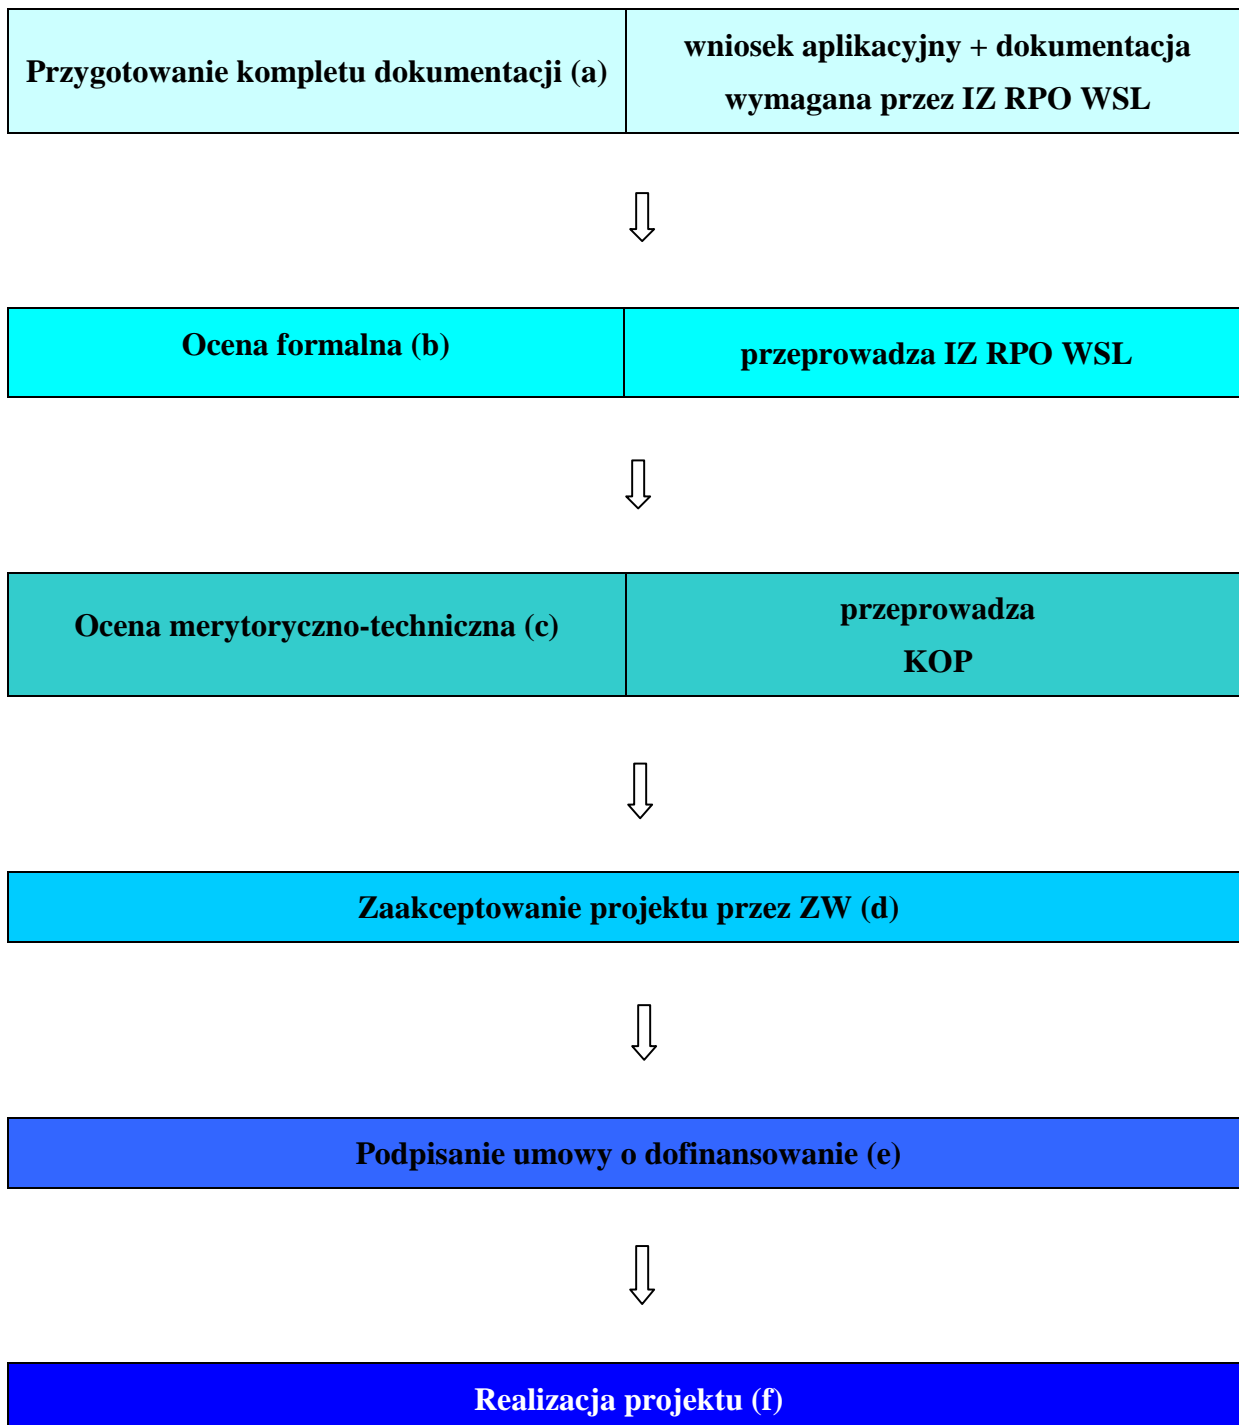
Przygotowanie kompletu dokumentacji (a)

wniosek aplikacyjny + dokumentacja wymagana przez IZ RPO WSL

Ocena formalna (b)

przeprowadza IZ RPO WSL

Ocena merytoryczno-techniczna (c)

przeprowadza KOP

Zaakceptowanie projektu przez ZW (d)

Podpisanie umowy o dofinansowanie (e)

Realizacja projektu (f)